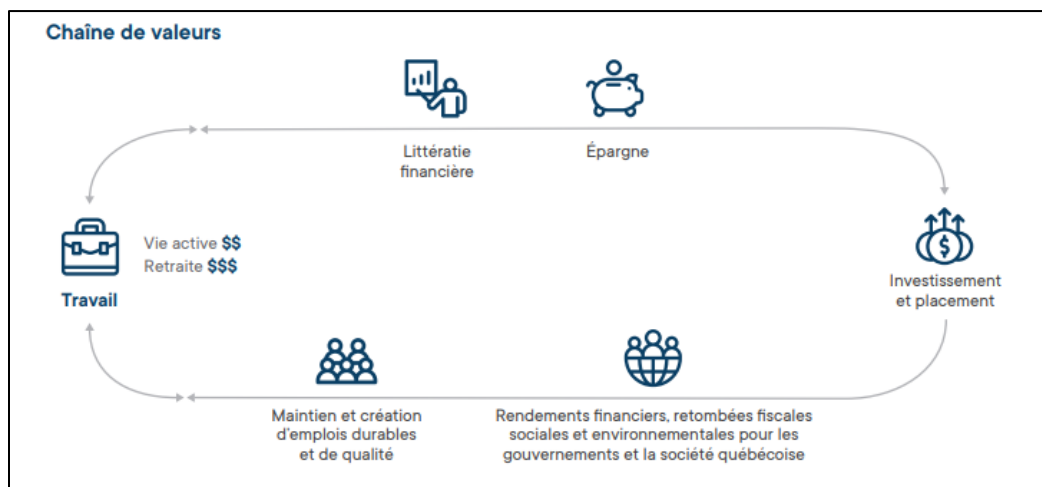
Chaîne de valeurs

Littératie financière

Épargne

Vie active $$
Retraite $$$

Travail

Investissement et placement

Maintien et création d'emplois durables et de qualité

Rendements financiers, retombées fiscales sociales et environnementales pour les gouvernements et la société québécoise